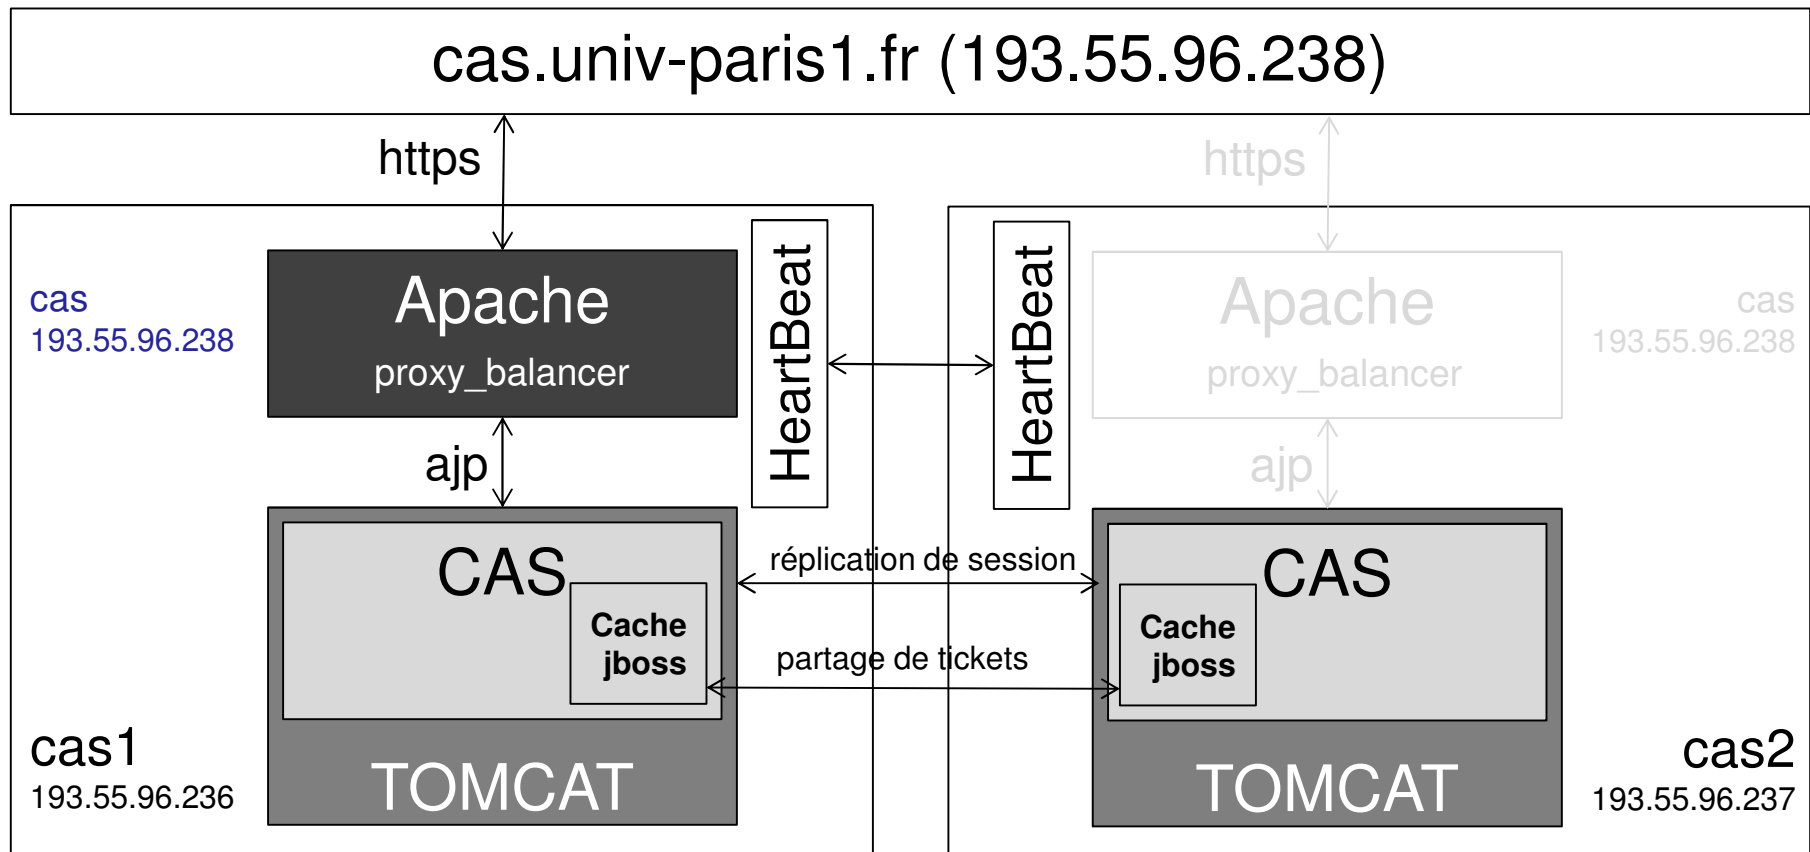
cas.univ-paris1.fr (193.55.96.238)

https

https

cas
193.55.96.238

Apache
proxy_balancer

HeartBeat

HeartBeat

Apache
proxy_balancer

cas
193.55.96.238

ajp

ajp

CAS
Cache jboss

réplication de session

partage de tickets

CAS
Cache jboss

cas1
193.55.96.236

TOMCAT

TOMCAT

cas2
193.55.96.237